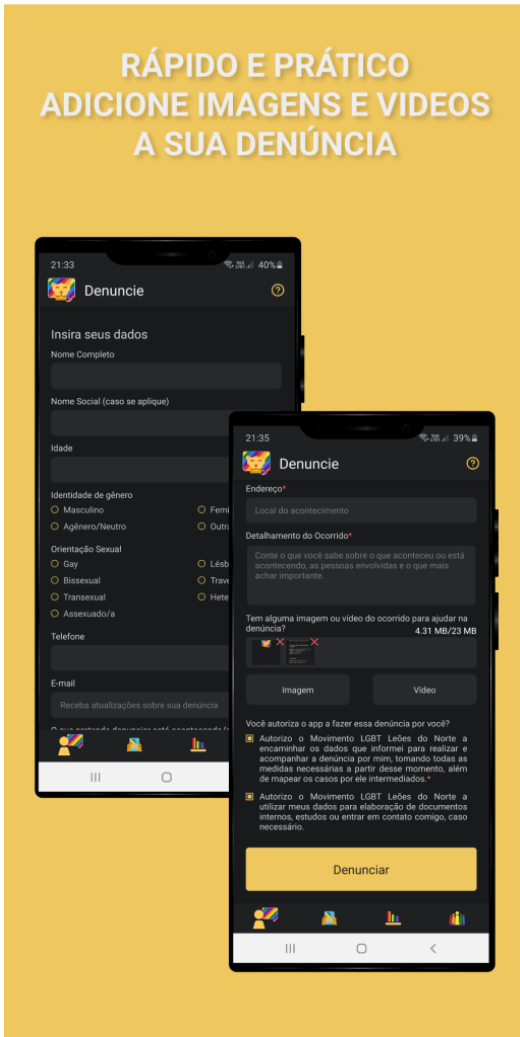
RÁPIDO E PRÁTICO
ADICIONE IMAGENS E VIDEOS
A SUA DENÚNCIA

21:33 40%

Denuncie

Insira seus dados

Nome Completo

Nome Social (caso se aplique)

Idade

Identidade de gênero

Masculino
Femi
Agênero/Neutro
Outr

Orientação Sexual

Gay
Lésb
Bissexual
Trave
Transexual
Hete
Assexuado/a

Telefone

E-mail

Receba atualizações sobre sua denúncia

21:35 39%

Denuncie

Endereço*

Local do acontecimento

Detalhamento do Ocorrido*

Conte o que você sabe sobre o que aconteceu ou está acontecendo, as pessoas envolvidas e o que mais achar importante.

Tem alguma imagem ou vídeo do ocorrido para ajudar na denúncia?

4.31 MB/23 MB

Imagem

Vídeo

Você autoriza o app a fazer essa denúncia por você?

Autorizo o Movimento LGBT Leões do Norte a encaminhar os dados que informei para realizar e acompanhar a denúncia por mim, tomando todas as medidas necessárias a partir desse momento, além de mapear os casos por ele intermediados.*

Autorizo o Movimento LGBT Leões do Norte a utilizar meus dados para elaboração de documentos internos, estudos ou entrar em contato comigo, caso necessário.

Denunciar